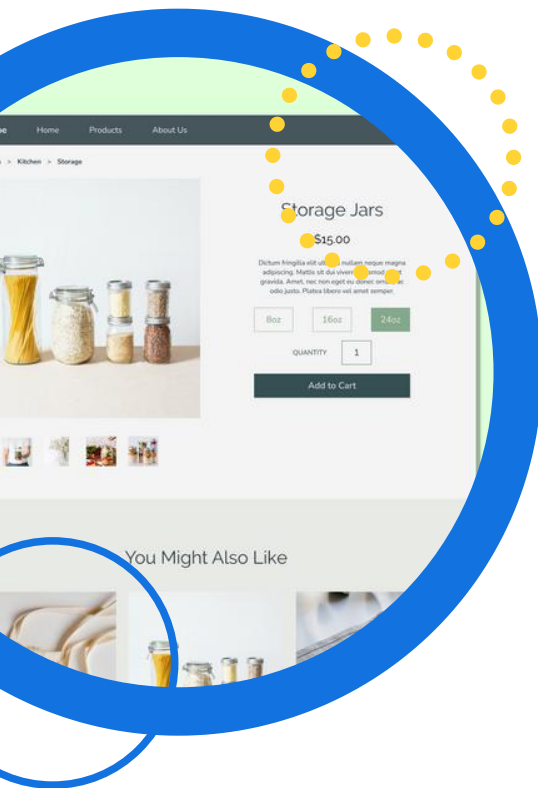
Home Products About Us

> Kitchen > Storage

Storage Jars

$15.00

Dictum fringilla elit ut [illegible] nullam neque magna adipiscing. Mattis sit dui viverra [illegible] gravida. Amet, nec non eget eu donec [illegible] odio justo. Platea libero vel amet semper.

8oz 16oz 24oz

QUANTITY 1

Add to Cart

You Might Also Like